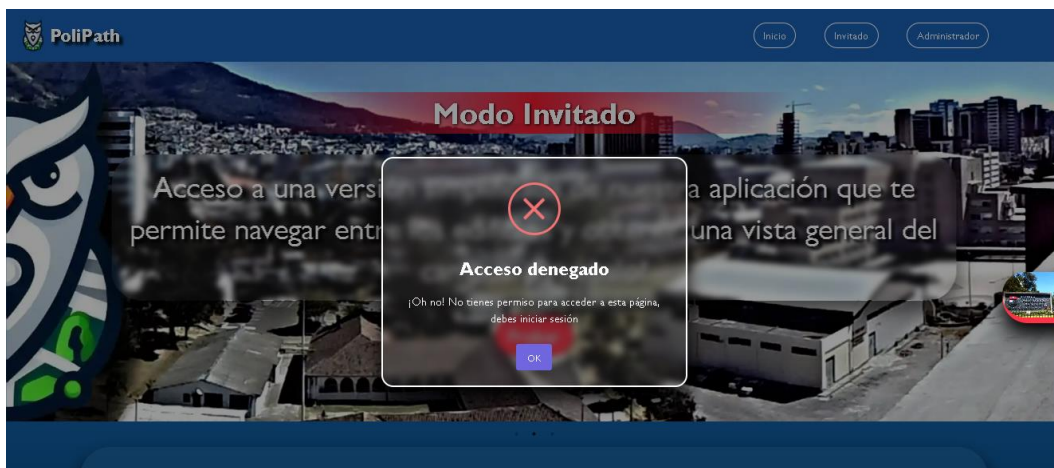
PoliPath

Inicio

Invitado

Administrador

Modo Invitado

Acceso a una versi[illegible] a aplicación que te permite navegar entr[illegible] una vista general del

Acceso denegado

¡Oh no! No tienes permiso para acceder a esta página, debes iniciar sesión

OK